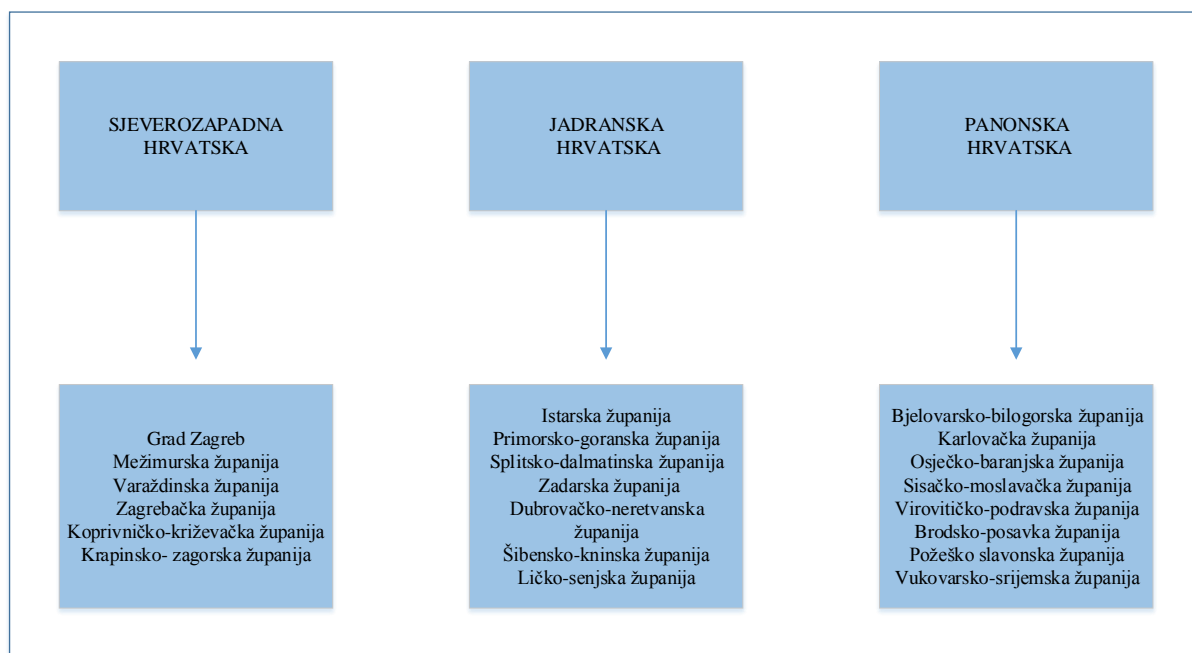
SJEVEROZAPADNA HRVATSKA

JADRANSKA HRVATSKA

PANONSKA HRVATSKA

Grad Zagreb
Mežimurska županija
Varaždinska županija
Zagrebačka županija
Koprivničko-križevačka županija
Krapinsko- zagorska županija

Istarska županija
Primorsko-goranska županija
Splitsko-dalmatinska županija
Zadarska županija
Dubrovačko-neretvanska županija
Šibensko-kninska županija
Ličko-senjska županija

Bjelovarsko-bilogorska županija
Karlovačka županija
Osječko-baranjska županija
Sisačko-moslavačka županija
Virovitičko-podravska županija
Brodsko-posavka županija
Požeško slavonska županija
Vukovarsko-srijemska županija